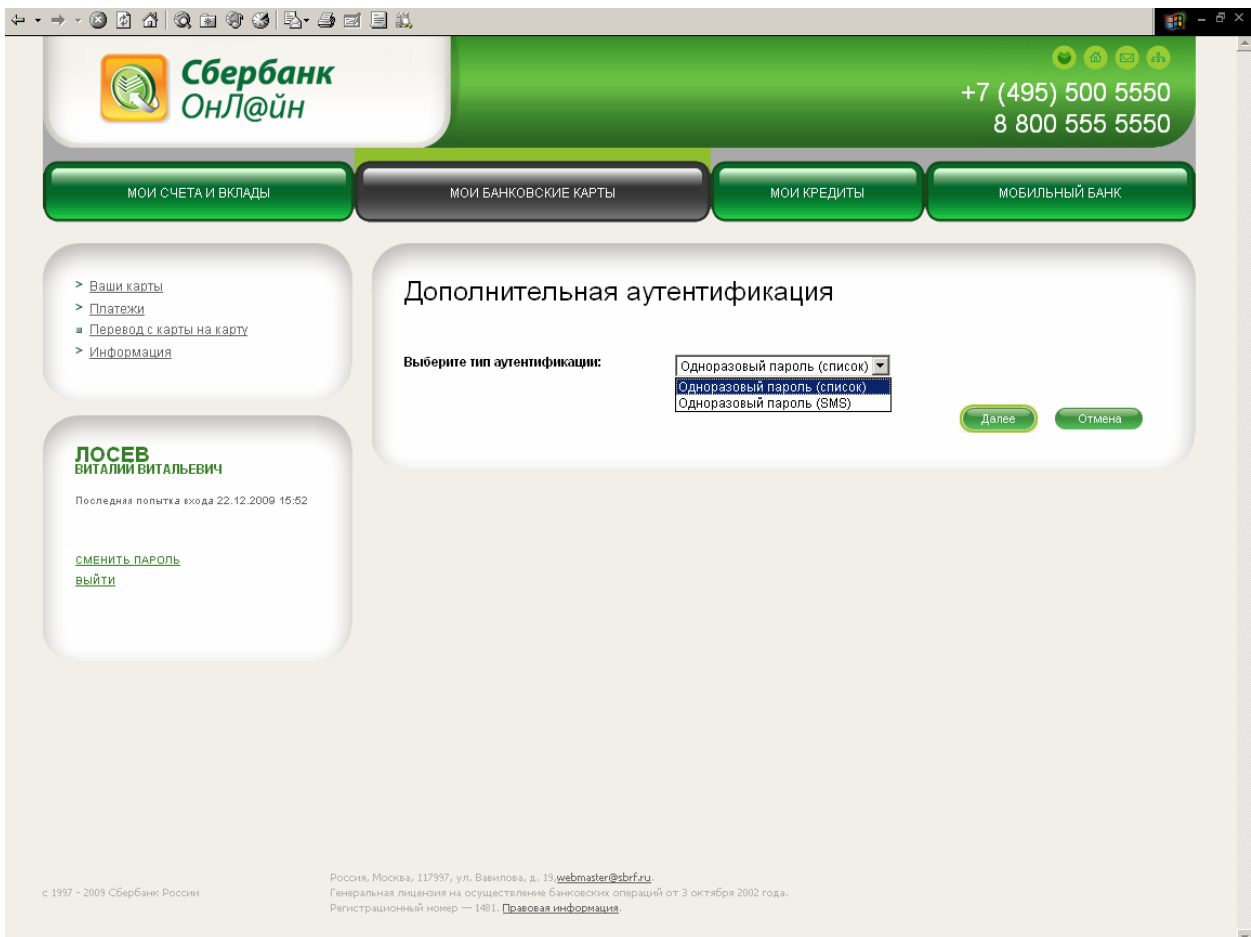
Сбербанк ОнЛ@йн

+7 (495) 500 5550
8 800 555 5550

МОИ СЧЕТА И ВКЛАДЫ | МОИ БАНКОВСКИЕ КАРТЫ | МОИ КРЕДИТЫ | МОБИЛЬНЫЙ БАНК

> Ваши карты
> Платежи
Перевод с карты на карту
> Информация

ЛОСЕВ
ВИТАЛИЙ ВИТАЛЬЕВИЧ

Последняя попытка входа 22.12.2009 15:52

СМЕНИТЬ ПАРОЛЬ
ВЫЙТИ

Дополнительная аутентификация

Выберите тип аутентификации:

Одноразовый пароль (список)
Одноразовый пароль (список)
Одноразовый пароль (SMS)

Далее
Отмена

с 1997 - 2009 Сбербанк России

Россия, Москва, 117997, ул. Вавилова, д. 19, webmaster@sbrf.ru.
Генеральная лицензия на осуществление банковских операций от 3 октября 2002 года.
Регистрационный номер — 1481. Правовая информация.